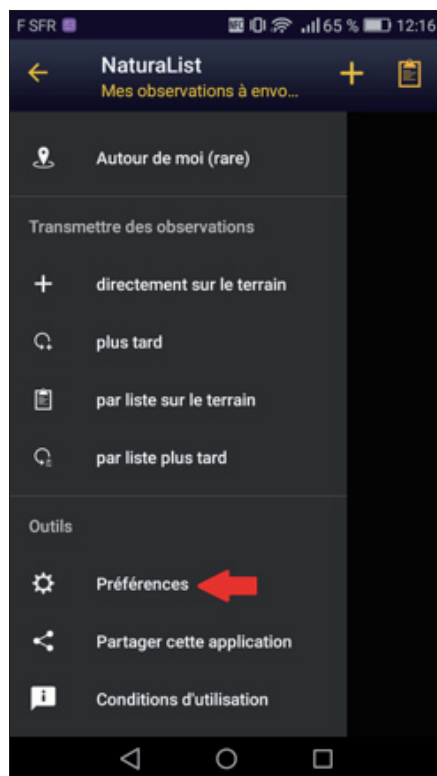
F SFR 65 % 12:16

NaturaList
Mes observations à envo...

Autour de moi (rare)

Transmettre des observations

directement sur le terrain

plus tard

par liste sur le terrain

par liste plus tard

Outils

Préférences

Partager cette application

Conditions d'utilisation